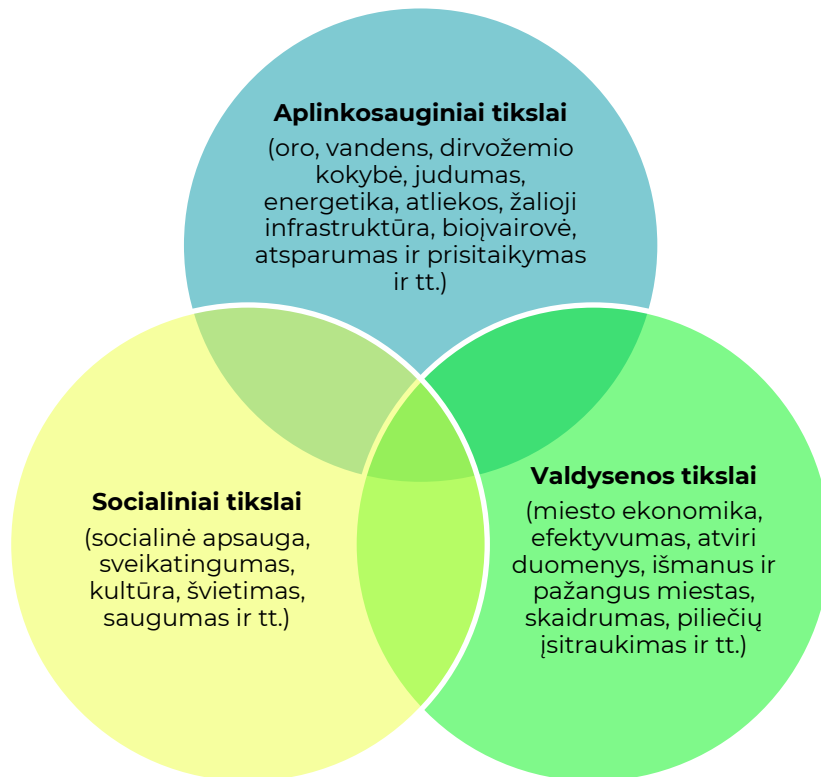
**Aplinkosauginiai tikslai**
(oro, vandens, dirvožemio kokybė, judumas, energetika, atliekos, žalioji infrastruktūra, biojvairovė, atsparumas ir prisitaikymas ir tt.)

**Socialiniai tikslai**
(socialinė apsauga, sveikatingumas, kultūra, švietimas, saugumas ir tt.)

**Valdysenos tikslai**
(miesto ekonomika, efektyvumas, atviri duomenys, išmanus ir pažangus miestas, skaidrumas, piliečių įsitraukimas ir tt.)